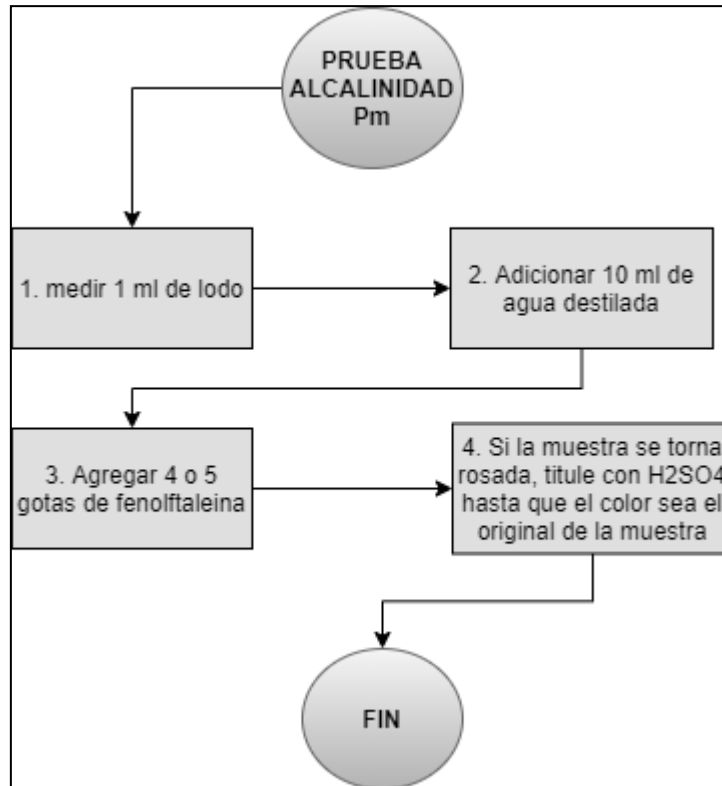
PRUEBA ALCALINIDAD Pm

1. medir 1 ml de lodo

2. Adicionar 10 ml de agua destilada

3. Agregar 4 o 5 gotas de fenolftaleina

4. Si la muestra se torna rosada, titule con $H_2SO_4$ hasta que el color sea el original de la muestra

FIN